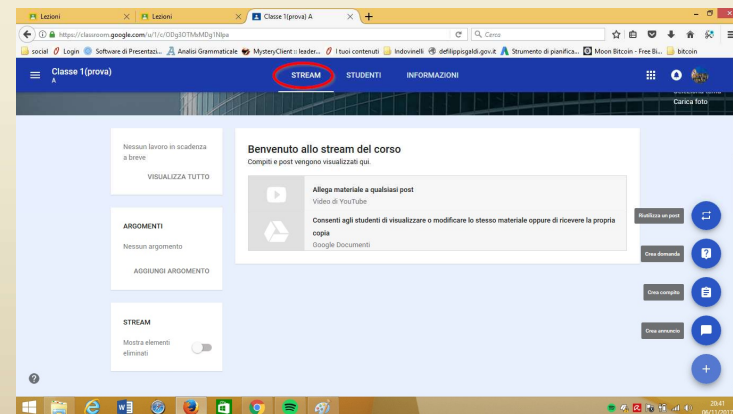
Lezioni
Lezioni
Classe 1(prova) A
https://classroom.google.com/u/1/c/ODg3OTMxMDg1Nlpa
Cerca
social Login Software di Presentazi... Analisi Grammaticale MysteryClient :: leader... I tuoi contenuti Indovinelli defilippisgaldi.gov.it Strumento di pianifica... Moon Bitcoin - Free Bi... bitcoin

Classe 1(prova)
A
STREAM
STUDENTI
INFORMAZIONI
Carica foto

Nessun lavoro in scadenza a breve
VISUALIZZA TUTTO

Benvenuto allo stream del corso
Compiti e post vengono visualizzati qui.

Allega materiale a qualsiasi post
Video di YouTube

Consenti agli studenti di visualizzare o modificare lo stesso materiale oppure di ricevere la propria copia
Google Documenti

ARGOMENTI
Nessun argomento
AGGIUNGI ARGOMENTO

STREAM
Mostra elementi eliminati

Riutilizza un post
Crea domanda
Crea compito
Crea annuncio

20:41